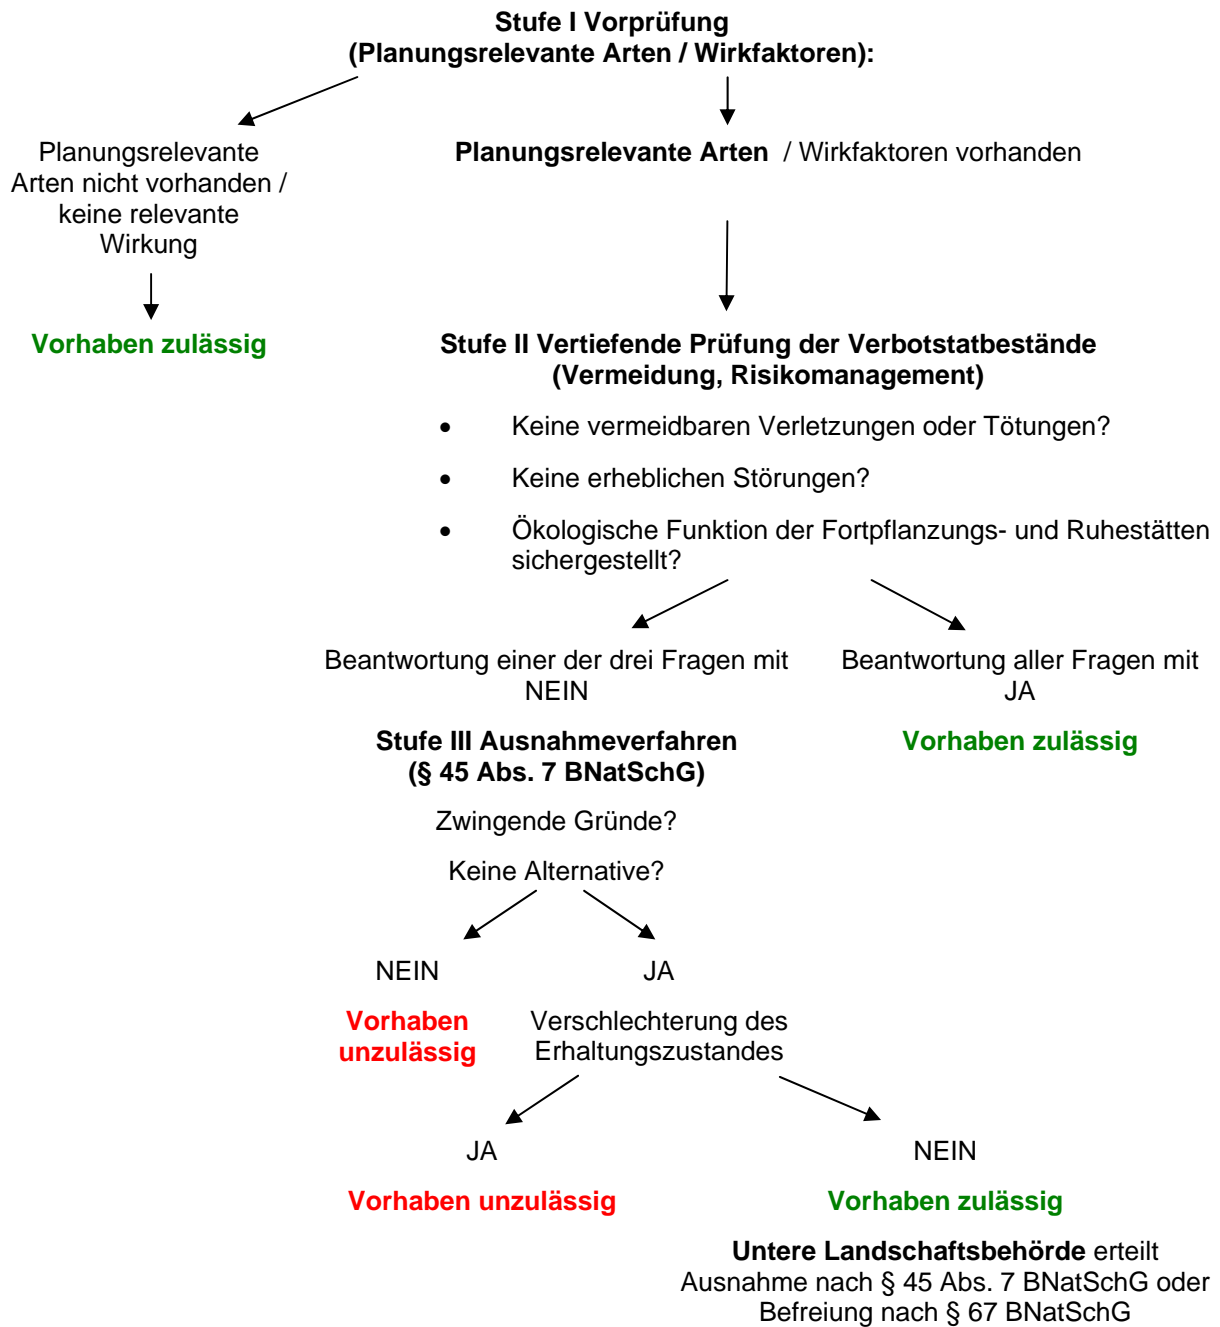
**Stufe I Vorprüfung (Planungsrelevante Arten / Wirkfaktoren):**

Planungsrelevante Arten nicht vorhanden / keine relevante Wirkung

**Vorhaben zulässig**

**Planungsrelevante Arten** / Wirkfaktoren vorhanden

**Stufe II Vertiefende Prüfung der Verbotstatbestände (Vermeidung, Risikomanagement)**

- Keine vermeidbaren Verletzungen oder Tötungen?
- Keine erheblichen Störungen?
- Ökologische Funktion der Fortpflanzungs- und Ruhestätten sichergestellt?

Beantwortung einer der drei Fragen mit NEIN

Beantwortung aller Fragen mit JA

**Vorhaben zulässig**

**Stufe III Ausnahmeverfahren (§ 45 Abs. 7 BNatSchG)**

Zwingende Gründe?

Keine Alternative?

NEIN

JA

**Vorhaben unzulässig**

Verschlechterung des Erhaltungszustandes

JA

NEIN

**Vorhaben unzulässig**

**Vorhaben zulässig**

**Untere Landschaftsbehörde** erteilt Ausnahme nach § 45 Abs. 7 BNatSchG oder Befreiung nach § 67 BNatSchG